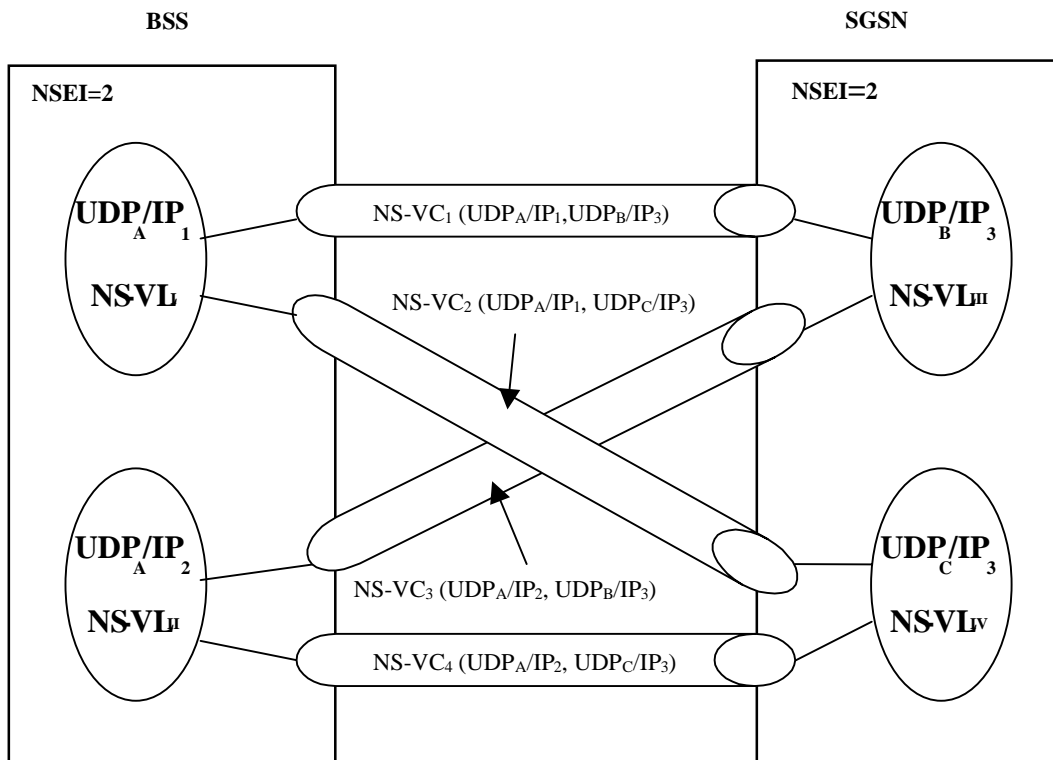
BSS

SGSN

NSEI=2

NSEI=2

$UDP_A/IP_1$

$NSVL_I$

$UDP_A/IP_2$

$NSVL_{II}$

$UDP_B/IP_3$

$NSVL_{III}$

$UDP_C/IP_3$

$NSVL_{IV}$

$NS\text{-}VC_1$ ($UDP_A/IP_1$,$UDP_B/IP_3$)

$NS\text{-}VC_2$ ($UDP_A/IP_1$, $UDP_C/IP_3$)

$NS\text{-}VC_3$ ($UDP_A/IP_2$, $UDP_B/IP_3$)

$NS\text{-}VC_4$ ($UDP_A/IP_2$, $UDP_C/IP_3$)